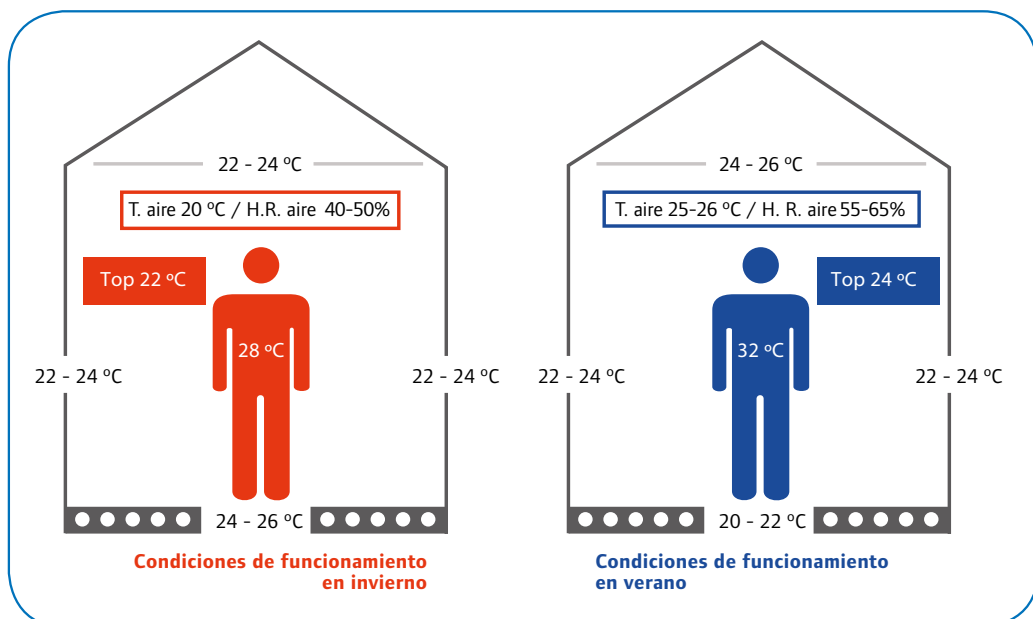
22 - 24 ºC

T. aire 20 ºC / H.R. aire 40-50%

Top 22 ºC

28 ºC

22 - 24 ºC

22 - 24 ºC

24 - 26 ºC

Condiciones de funcionamiento en invierno

24 - 26 ºC

T. aire 25-26 ºC / H. R. aire 55-65%

Top 24 ºC

32 ºC

22 - 24 ºC

22 - 24 ºC

20 - 22 ºC

Condiciones de funcionamiento en verano